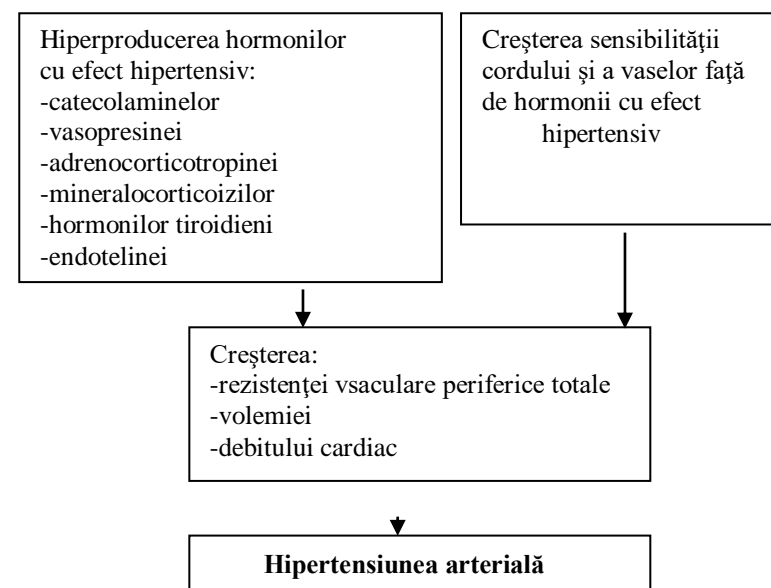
Hiperproducerea hormonilor cu efect hipertensiv:
-catecolaminelor
-vasopresinei
-adrenocorticotropinei
-mineralocorticoizilor
-hormonilor tiroidieni
-endotelinei

Creşterea sensibilităţii cordului şi a vaselor faţă de hormonii cu efect hipertensiv

Creşterea:
-rezistenţei vsaculare periferice totale
-volemiei
-debitului cardiac

**Hipertensiunea arterială**